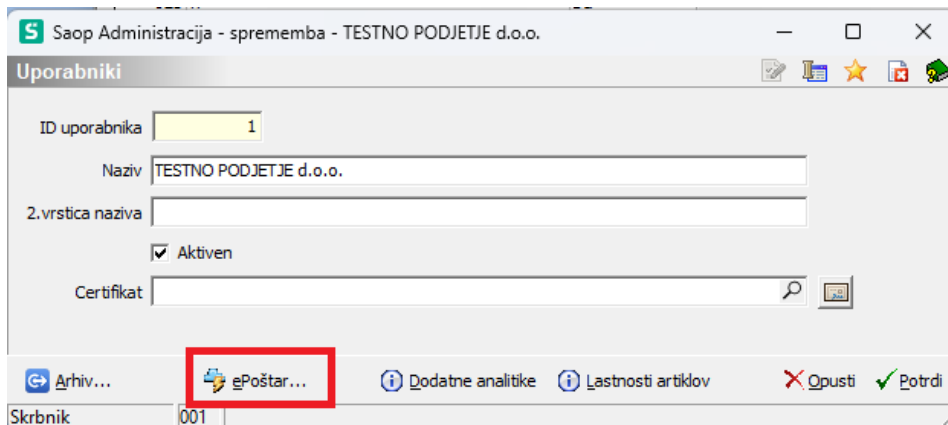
S Saop Administracija - sprememba - TESTNO PODJETJE d.o.o.

Uporabniki

ID uporabnika 1

Naziv TESTNO PODJETJE d.o.o.

2.vrstica naziva

Aktiven

Certifikat

Arhiv... ePoštar... Dodatne analitike Lastnosti artiklov Opusti Potrdi

Skrbnik 001